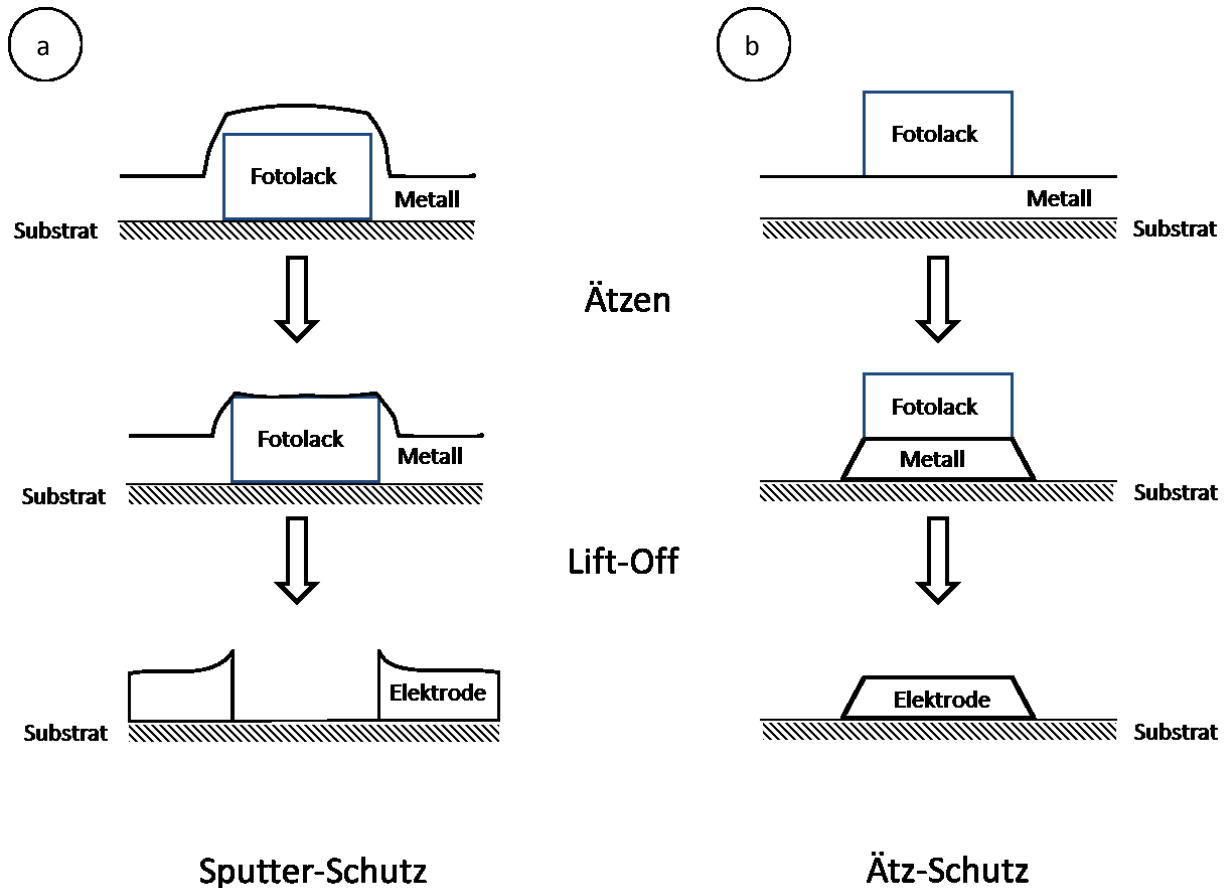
a

b

Fotolack

Metall

Substrat

Fotolack

Metall

Substrat

Ätzen

Fotolack

Metall

Substrat

Fotolack

Metall

Substrat

Lift-Off

Elektrode

Substrat

Elektrode

Substrat

Sputter-Schutz

Ätz-Schutz